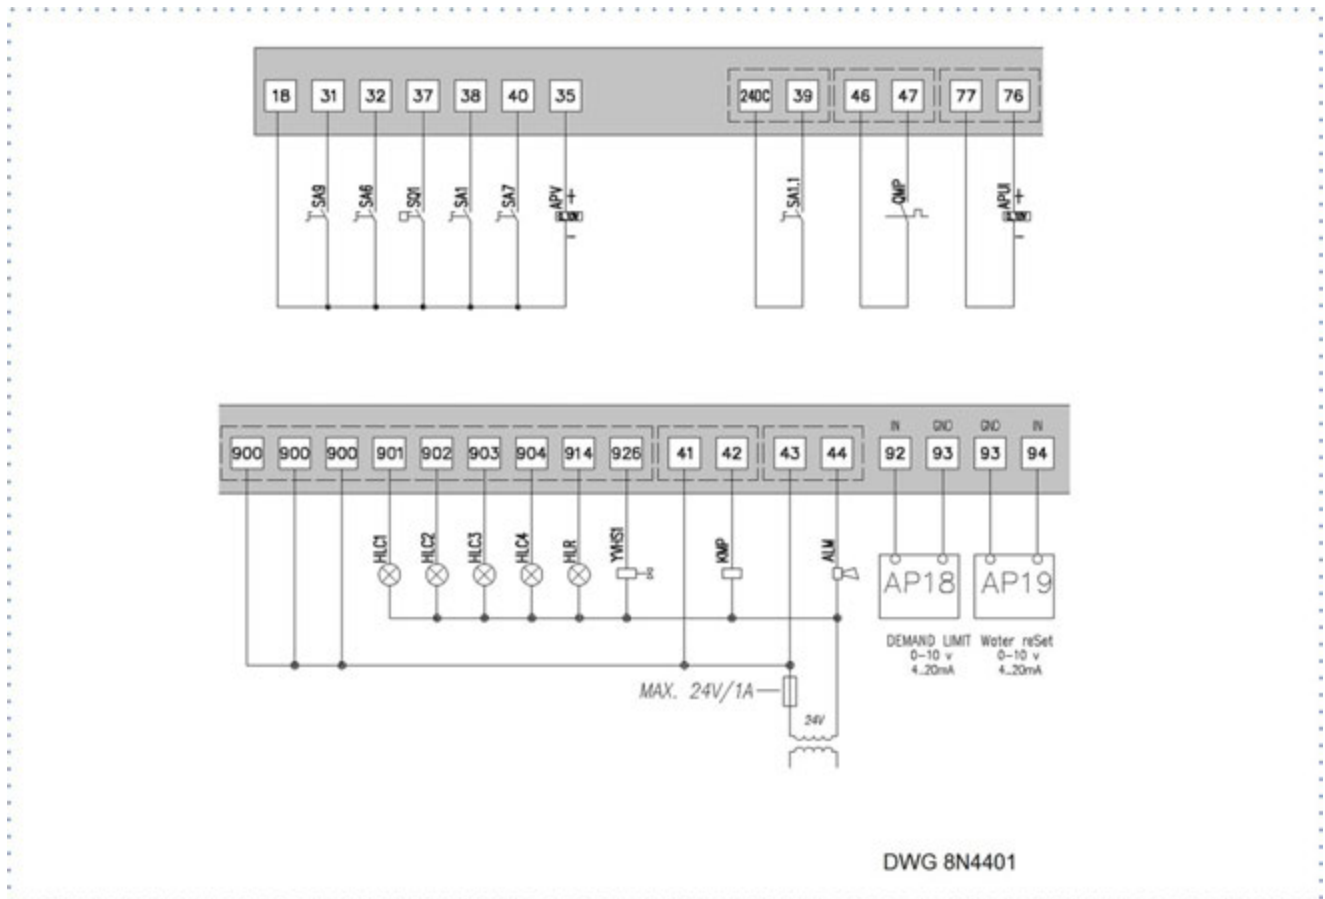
18 31 32 37 38 40 35 240C 39 46 47 77 76

SA9 SA6 SQ1 SA1 SA7 APV + − SA1.1 QMP APUI + −

IN GND GND IN

900 900 900 901 902 903 904 914 926 41 42 43 44 92 93 93 94

HLC1 HLC2 HLC3 HLC4 HLR YWHS1 KMP ALM

AP18 AP19

DEMAND LIMIT 0–10 v 4..20mA

Water reSet 0–10 v 4..20mA

MAX. 24V/1A

24V

DWG 8N4401